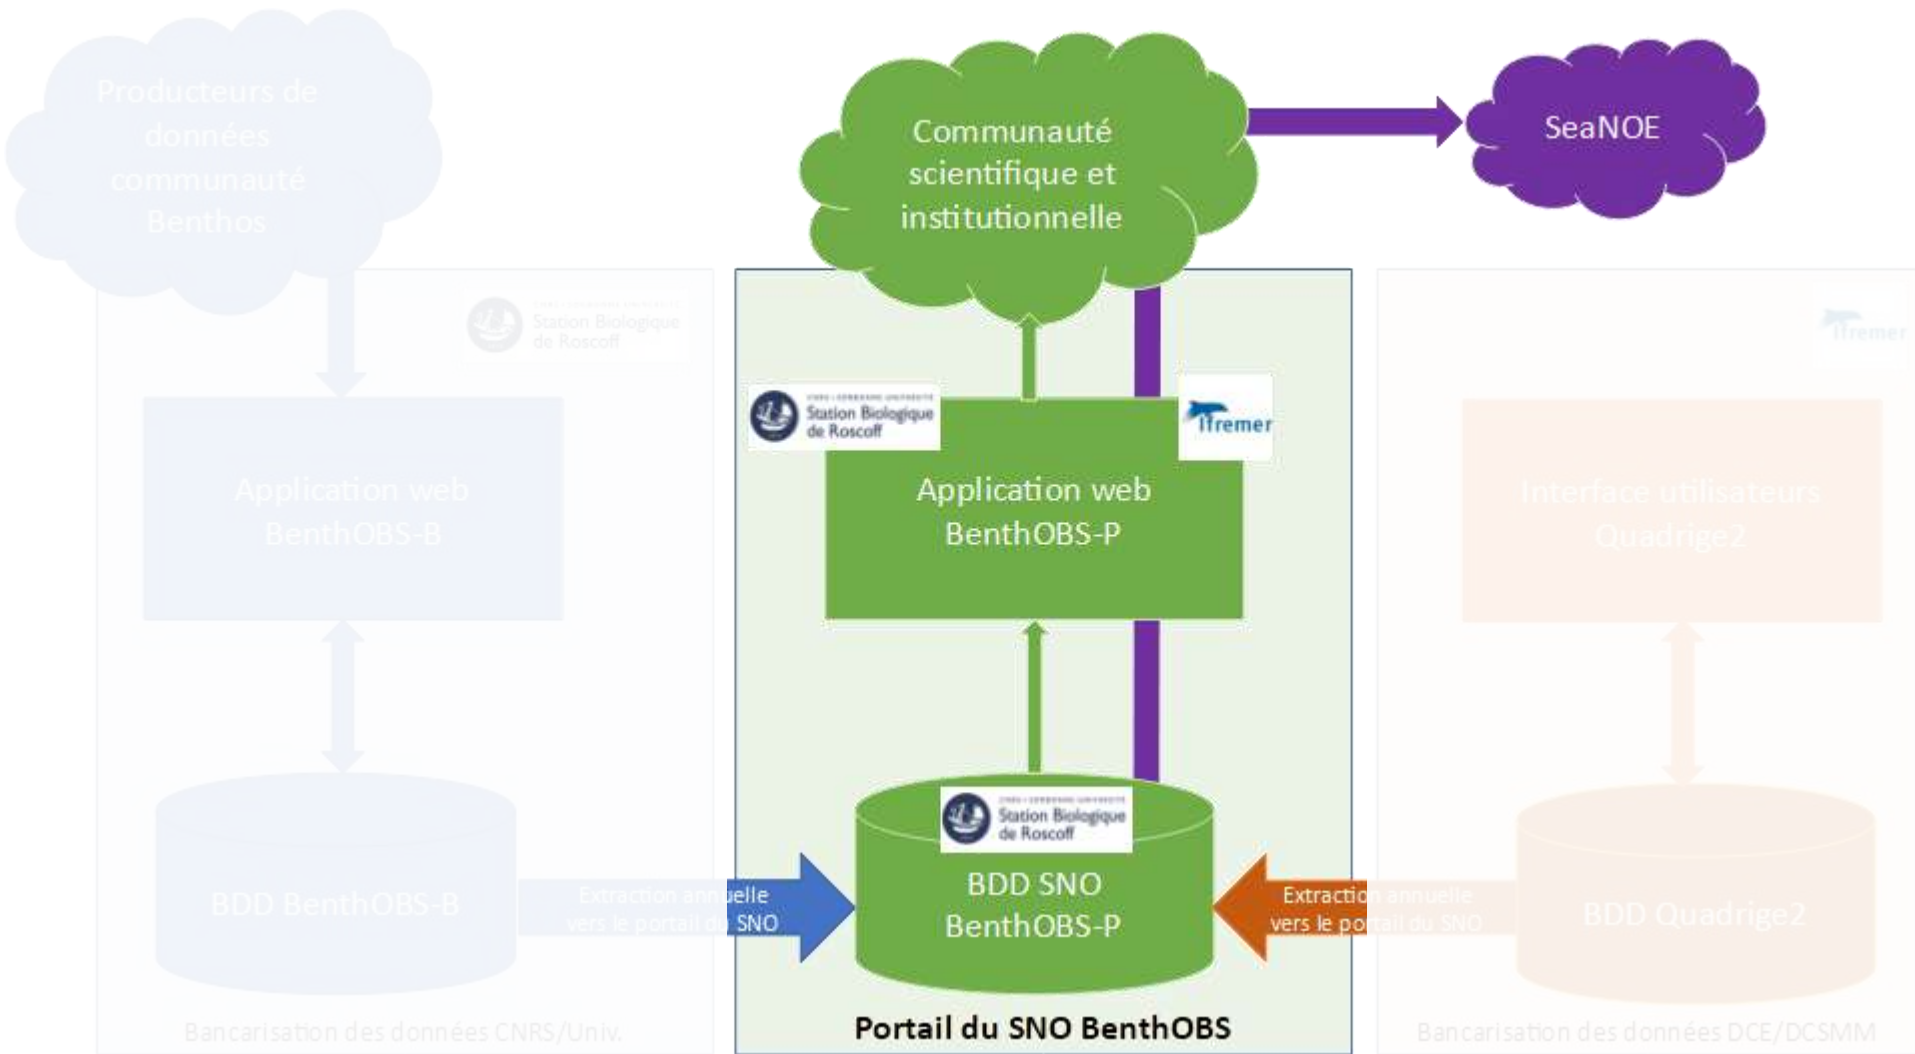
Producteurs de données communauté Benthos

Station Biologique de Roscoff

Application web BenthOBS-B

BDD BenthOBS-B

Extraction annuelle vers le portail du SNO

Bancarisation des données CNRS/Univ.

Communauté scientifique et institutionnelle

SeaNOE

Station Biologique de Roscoff

Ifremer

Application web BenthOBS-P

Station Biologique de Roscoff

BDD SNO BenthOBS-P

Portail du SNO BenthOBS

Ifremer

Interface utilisateurs Quadrige2

Extraction annuelle vers le portail du SNO

BDD Quadrige2

Bancarisation des données DCE/DCSMM